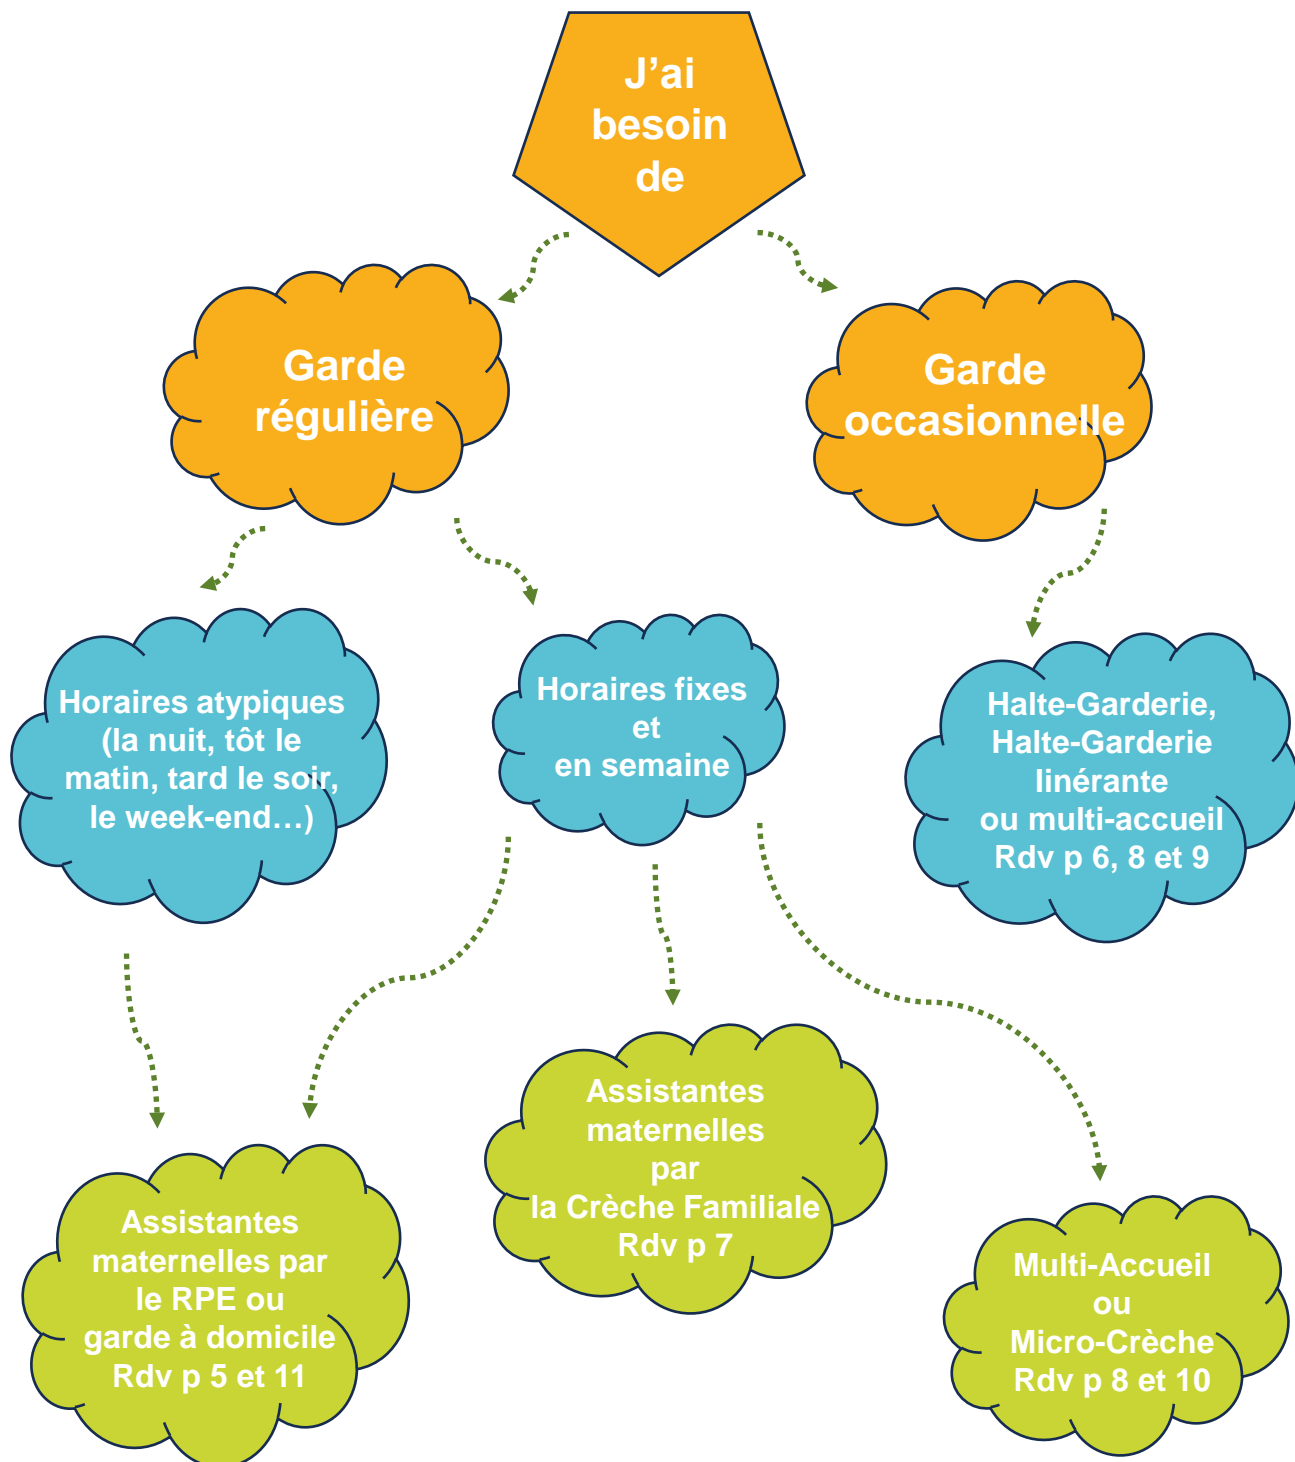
J'ai besoin de

Garde régulière

Garde occasionnelle

Horaires atypiques (la nuit, tôt le matin, tard le soir, le week-end…)

Horaires fixes et en semaine

Halte-Garderie, Halte-Garderie linérante ou multi-accueil Rdv p 6, 8 et 9

Assistantes maternelles par le RPE ou garde à domicile Rdv p 5 et 11

Assistantes maternelles par la Crèche Familiale Rdv p 7

Multi-Accueil ou Micro-Crèche Rdv p 8 et 10